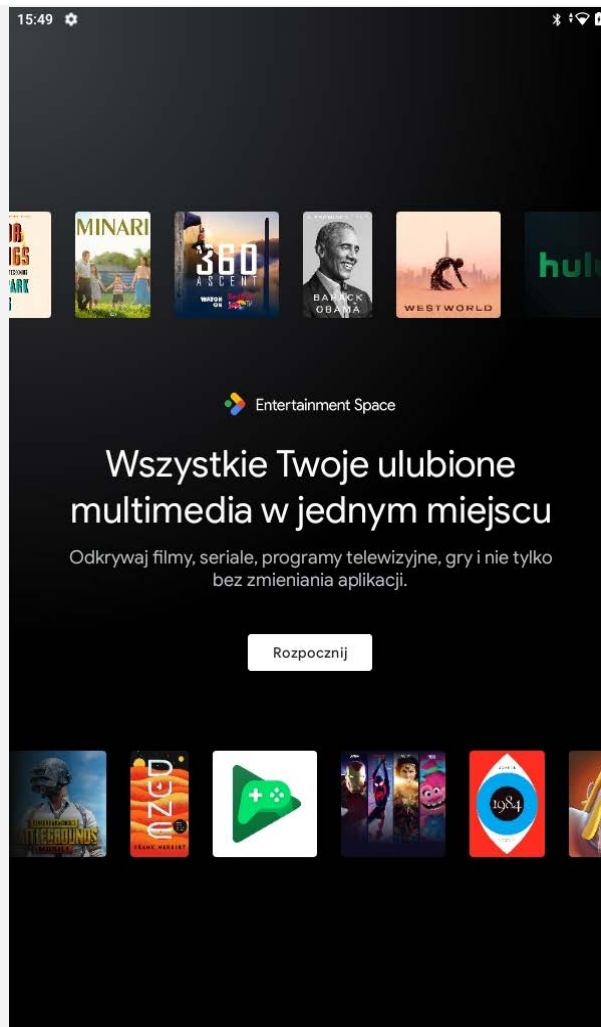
15:49

MINARI

360 ASCENT

BARACK OBAMA

WESTWORLD

hulu

Entertainment Space

Wszystkie Twoje ulubione multimedia w jednym miejscu

Odkrywaj filmy, seriale, programy telewizyjne, gry i nie tylko bez zmieniania aplikacji.

Rozpocznij

BATTLEGROUNDS

DUNE

FRANK HERBERT

1984